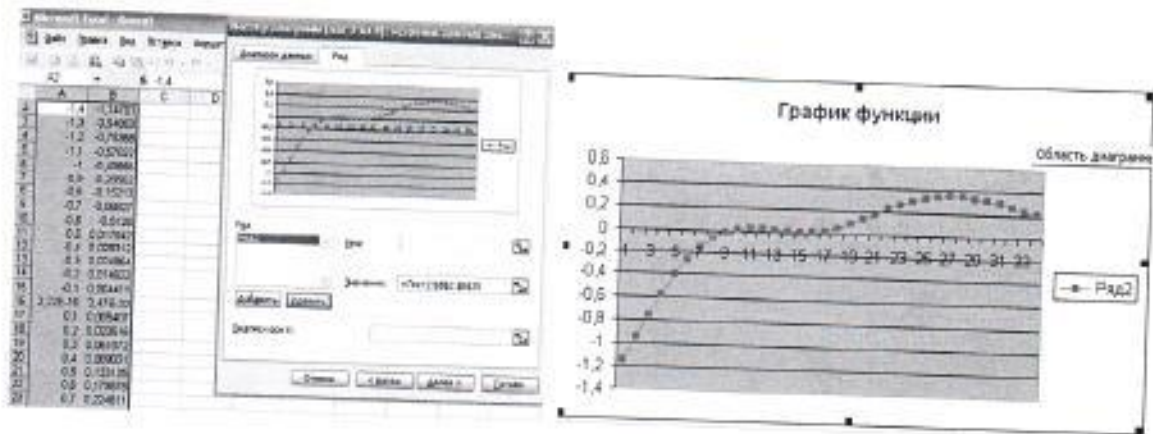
Microsoft Excel - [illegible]

Файл Правка Вид Вставка Формат

A2 = -1,4

| | A | B | C | D |
|---|---|---|---|---|
| 2 | -1,4 | -1,14751 | | |
| 3 | -1,3 | -0,94003 | | |
| 4 | -1,2 | -0,76368 | | |
| 5 | -1,1 | -0,57021 | | |
| 6 | -1 | -0,40896 | | |
| 7 | -0,9 | -0,29563 | | |
| 8 | -0,8 | -0,15213 | | |
| 9 | -0,7 | -0,06607 | | |
| 10 | -0,6 | -0,0128 | | |
| 11 | -0,5 | 0,017847 | | |
| 12 | -0,4 | 0,026912 | | |
| 13 | -0,3 | 0,024864 | | |
| 14 | -0,2 | 0,014603 | | |
| 15 | -0,1 | 0,004411 | | |
| 16 | 2,22E-16 | 2,47E-32 | | |
| 17 | 0,1 | 0,005407 | | |
| 18 | 0,2 | 0,022614 | | |
| 19 | 0,3 | 0,051672 | | |
| 20 | 0,4 | 0,09003 | | |
| 21 | 0,5 | 0,133135 | | |
| 22 | 0,6 | 0,179878 | | |
| 23 | 0,7 | 0,224811 | | |

Мастер диаграмм (шаг 2 из 4): источник данных диа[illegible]

Диапазон данных Ряд

Ряд2

Ряд

Ряд2

Имя:

Значения: =Лист1!$B$2:$B$25

Добавить Удалить

Подписи оси X:

Отмена < Назад Далее > Готово

График функции

Область диаграмм

0,6
0,4
0,2
0
-0,2
-0,4
-0,6
-0,8
-1
-1,2
-1,4

1 3 5 7 9 11 13 15 17 19 21 23 25 27 29 31 33

Ряд2